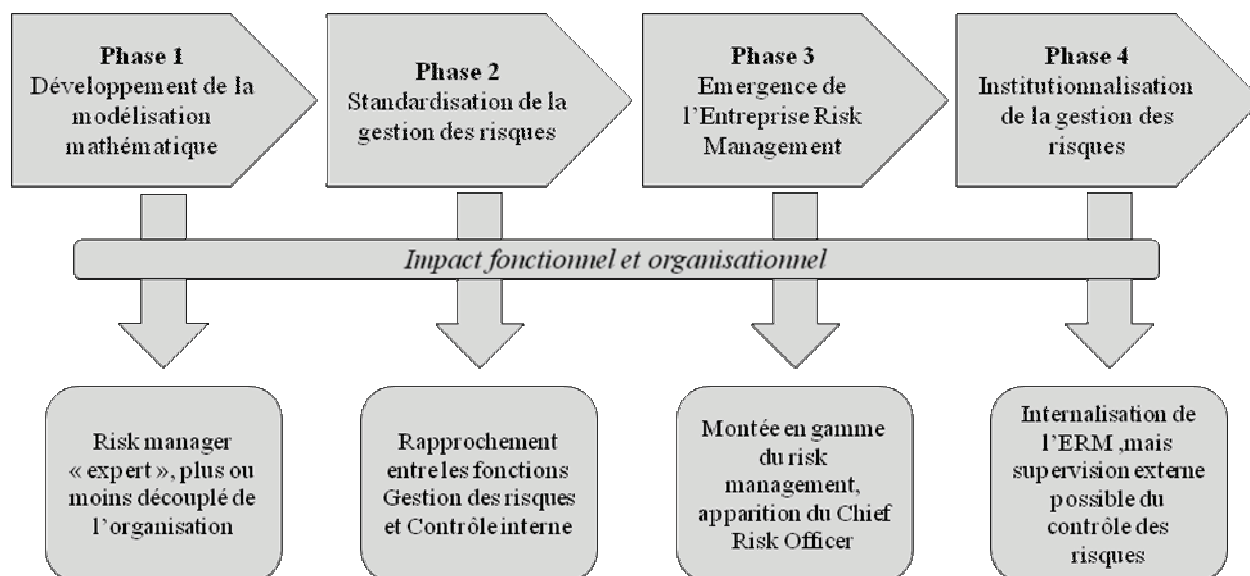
Phase 1
Développement de la modélisation mathématique

Phase 2
Standardisation de la gestion des risques

Phase 3
Emergence de l'Entreprise Risk Management

Phase 4
Institutionnalisation de la gestion des risques

Impact fonctionnel et organisationnel

Risk manager « expert », plus ou moins découplé de l'organisation

Rapprochement entre les fonctions Gestion des risques et Contrôle interne

Montée en gamme du risk management, apparition du Chief Risk Officer

Internalisation de l'ERM ,mais supervision externe possible du contrôle des risques